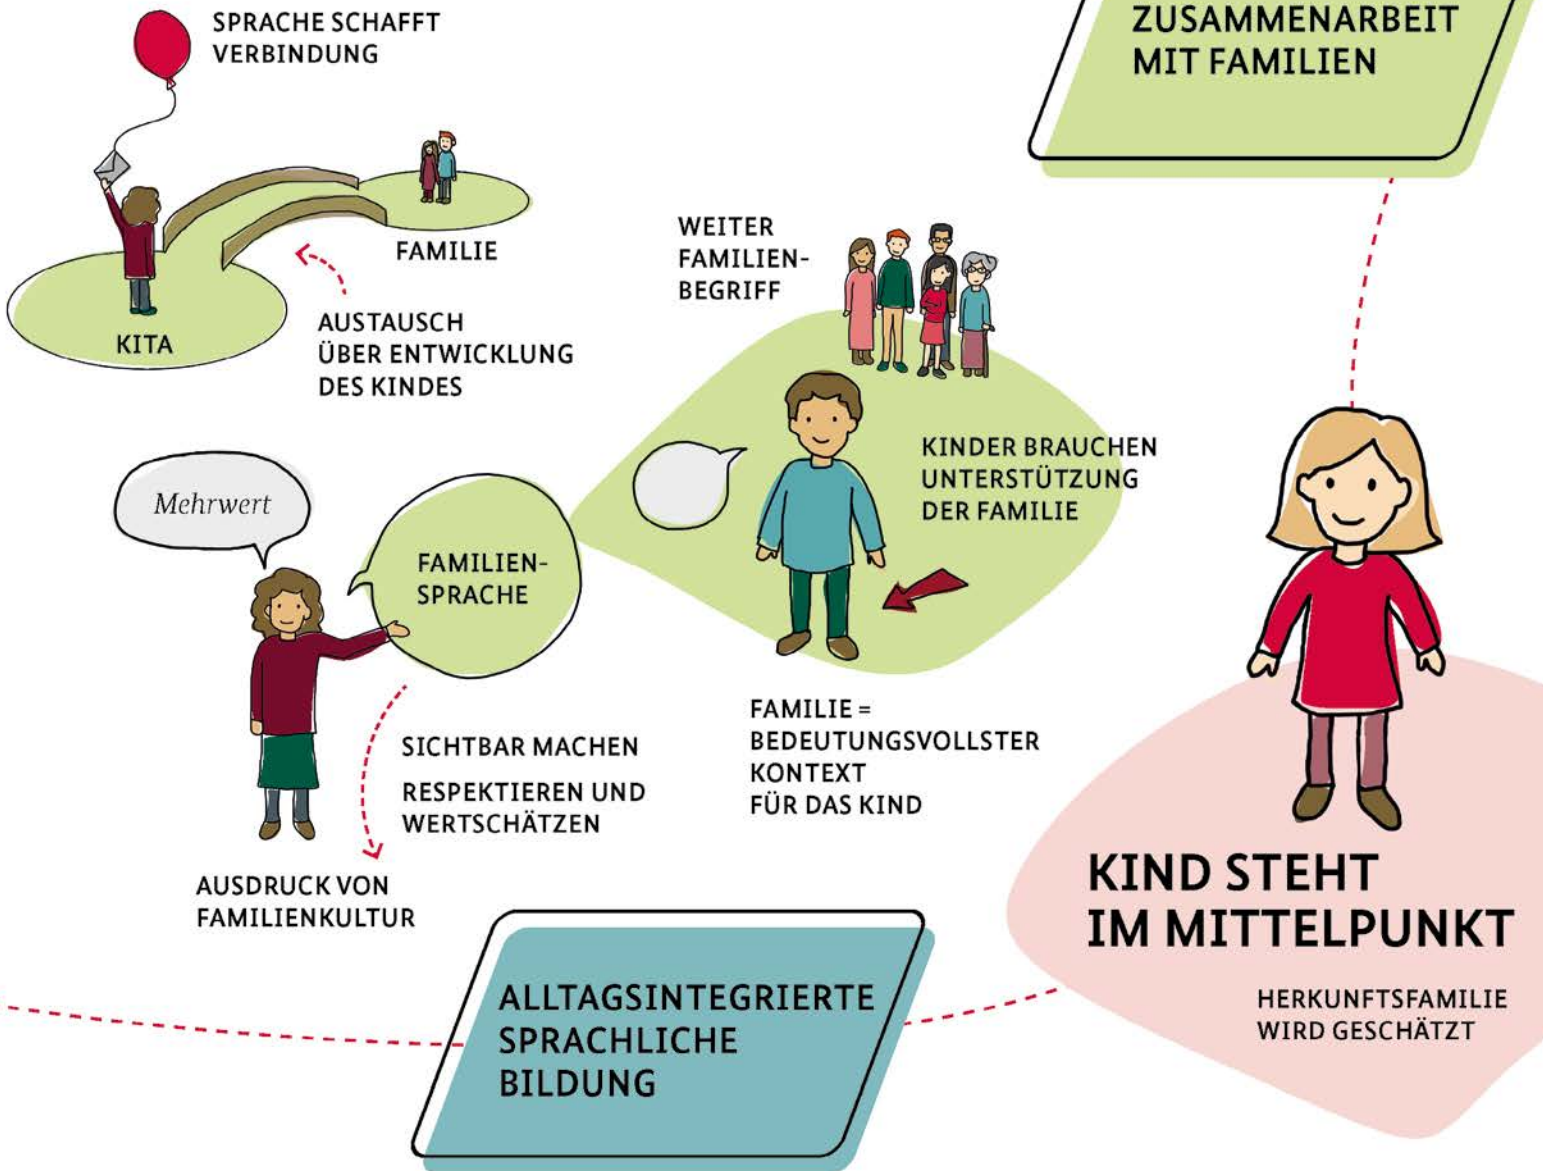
SPRACHE SCHAFFT VERBINDUNG

ZUSAMMENARBEIT MIT FAMILIEN

FAMILIE

KITA

AUSTAUSCH ÜBER ENTWICKLUNG DES KINDES

WEITER FAMILIENBEGRIFF

KINDER BRAUCHEN UNTERSTÜTZUNG DER FAMILIE

Mehrwert

FAMILIENSPRACHE

SICHTBAR MACHEN

RESPEKTIEREN UND WERTSCHÄTZEN

AUSDRUCK VON FAMILIENKULTUR

FAMILIE = BEDEUTUNGSVOLLSTER KONTEXT FÜR DAS KIND

KIND STEHT IM MITTELPUNKT

HERKUNFTSFAMILIE WIRD GESCHÄTZT

ALLTAGSINTEGRIERTE SPRACHLICHE BILDUNG